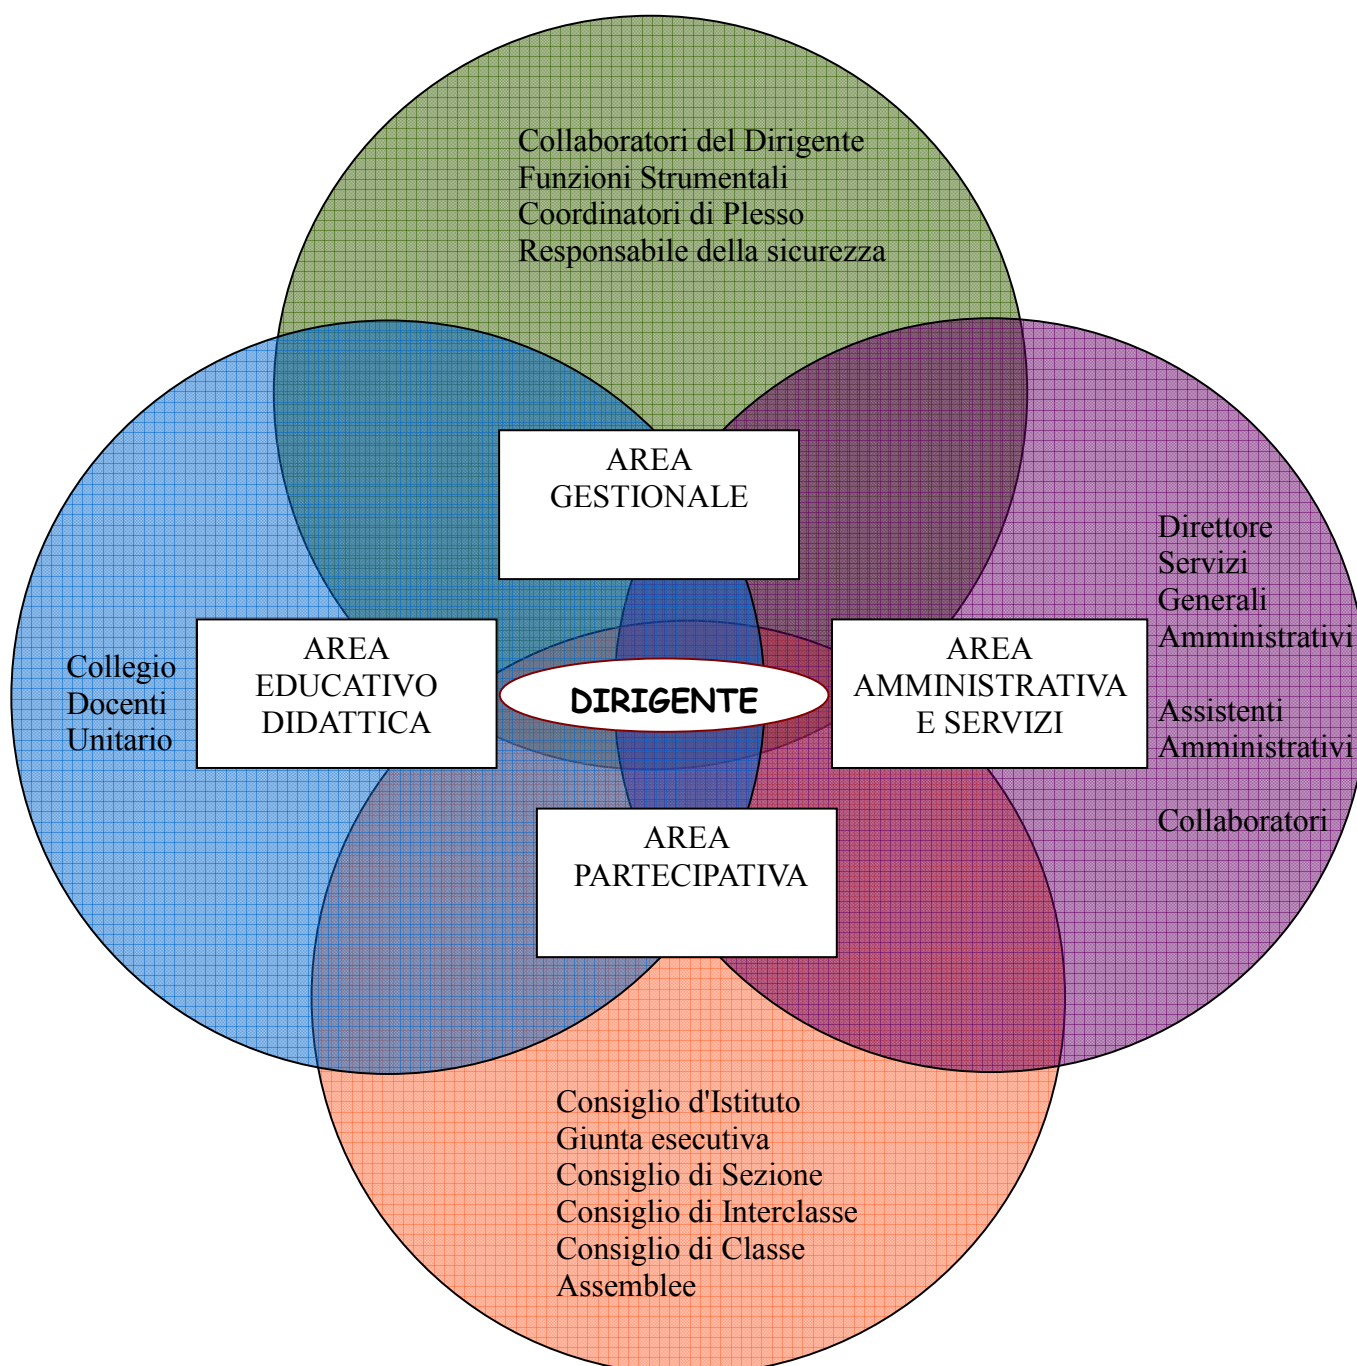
Collaboratori del Dirigente
Funzioni Strumentali
Coordinatori di Plesso
Responsabile della sicurezza

AREA
GESTIONALE

Collegio
Docenti
Unitario

AREA
EDUCATIVO
DIDATTICA

DIRIGENTE

AREA
AMMINISTRATIVA
E SERVIZI

Direttore
Servizi
Generali
Amministrativi

Assistenti
Amministrativi

Collaboratori

AREA
PARTECIPATIVA

Consiglio d'Istituto
Giunta esecutiva
Consiglio di Sezione
Consiglio di Interclasse
Consiglio di Classe
Assemblee